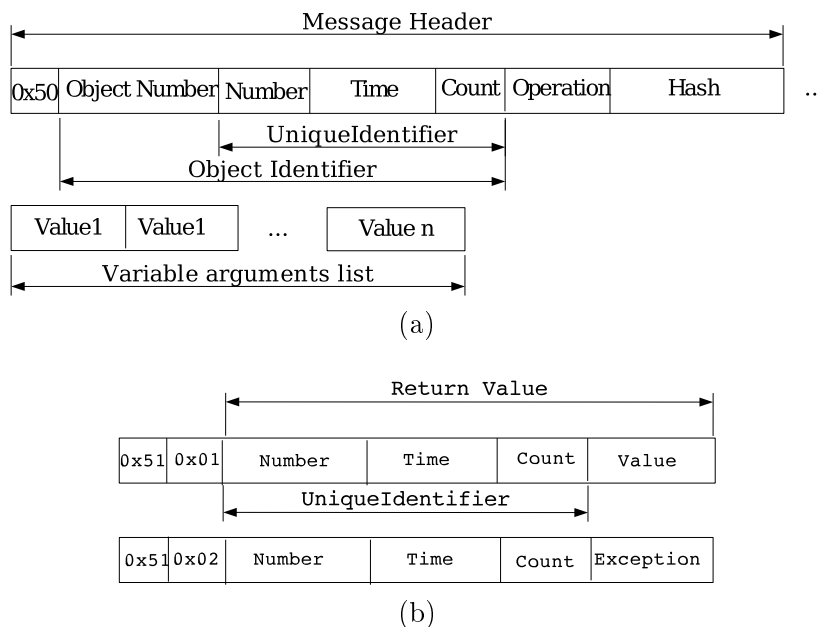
Message Header

| 0x50 | Object Number | Number | Time | Count | Operation | Hash |
|---|---|---|---|---|---|---|

..

UniqueIdentifier

Object Identifier

| Value1 | Value1 |
|---|---|

...

| Value n |
|---|

Variable arguments list

(a)

Return Value

| 0x51 | 0x01 | Number | Time | Count | Value |
|---|---|---|---|---|---|

UniqueIdentifier

| 0x51 | 0x02 | Number | Time | Count | Exception |
|---|---|---|---|---|---|

(b)